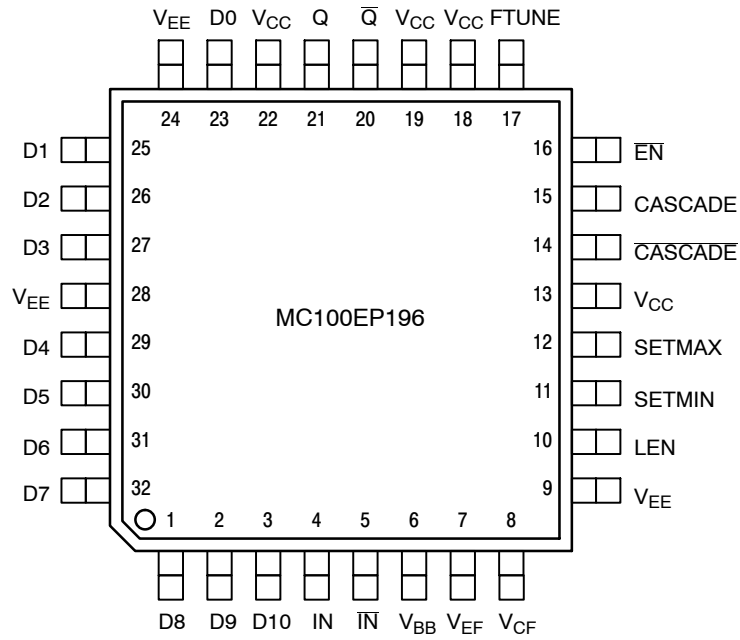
$V_{EE}$ D0 $V_{CC}$ Q $\overline{Q}$ $V_{CC}$ $V_{CC}$ FTUNE

24 23 22 21 20 19 18 17

D1 25
D2 26
D3 27
$V_{EE}$ 28
D4 29
D5 30
D6 31
D7 32

MC100EP196

16 $\overline{EN}$
15 CASCADE
14 $\overline{CASCADE}$
13 $V_{CC}$
12 SETMAX
11 SETMIN
10 LEN
9 $V_{EE}$

1 2 3 4 5 6 7 8

D8 D9 D10 IN $\overline{IN}$ $V_{BB}$ $V_{EF}$ $V_{CF}$